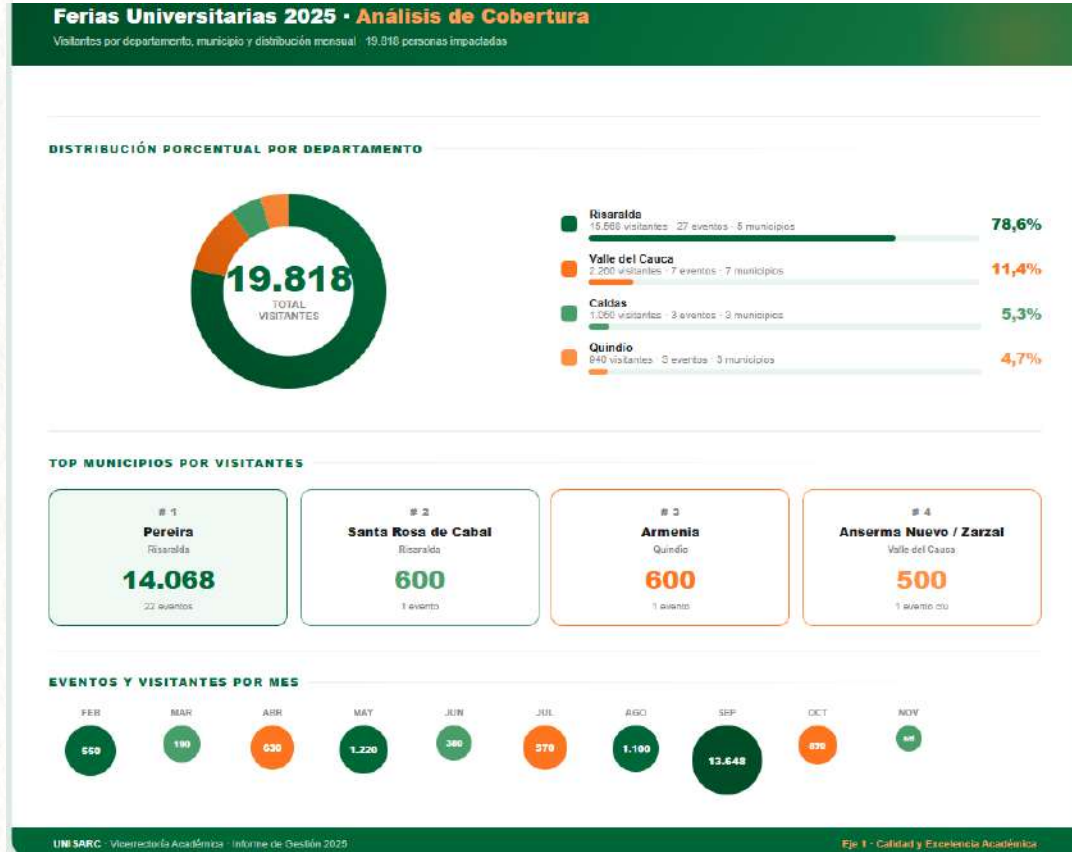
Ferias Universitarias 2025 · Análisis de Cobertura

Visitantes por departamento, municipio y distribución mensual · 19.818 personas impactadas

DISTRIBUCIÓN PORCENTUAL POR DEPARTAMENTO

19.818
TOTAL VISITANTES

Risaralda
15.568 visitantes · 27 eventos · 5 municipios
78,6%

Valle del Cauca
2.200 visitantes · 7 eventos · 7 municipios
11,4%

Caldas
1.050 visitantes · 3 eventos · 3 municipios
5,3%

Quindío
940 visitantes · 3 eventos · 3 municipios
4,7%

TOP MUNICIPIOS POR VISITANTES

# 1
Pereira
Risaralda
14.068
22 eventos

# 2
Santa Rosa de Cabal
Risaralda
600
1 evento

# 3
Armenia
Quindío
600
1 evento

# 4
Anserma Nuevo / Zarzal
Valle del Cauca
500
1 evento c/u

EVENTOS Y VISITANTES POR MES

FEB
550

MAR
190

ABR
630

MAY
1.220

JUN
300

JUL
570

AGO
1.100

SEP
13.648

OCT
670

NOV
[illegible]

UNISARC · Vicerrectoría Académica · Informe de Gestión 2025

Eje 1 · Calidad y Excelencia Académica